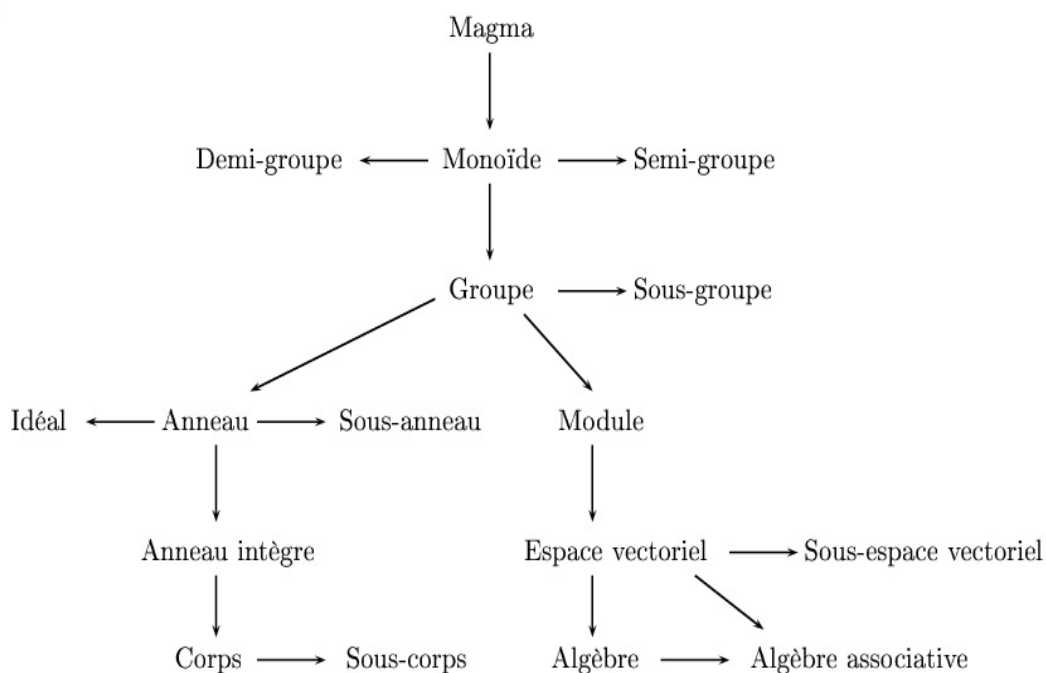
Magma

Demi-groupe

Monoïde

Semi-groupe

Groupe

Sous-groupe

Idéal

Anneau

Sous-anneau

Module

Anneau intègre

Espace vectoriel

Sous-espace vectoriel

Corps

Sous-corps

Algèbre

Algèbre associative